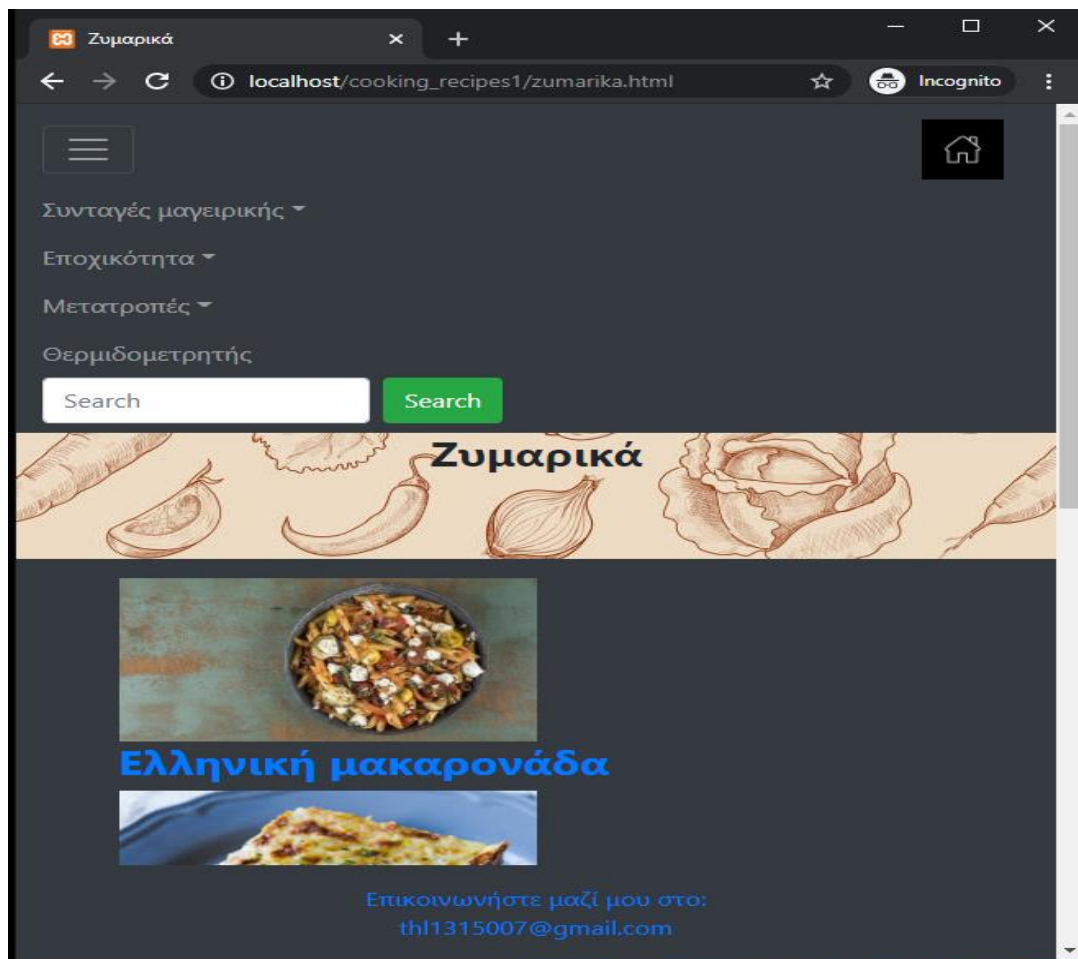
Ζυμαρικά

localhost/cooking_recipes1/zumarika.html

Incognito

Συνταγές μαγειρικής

Εποχικότητα

Μετατροπές

Θερμιδομετρητής

Search

Search

Ζυμαρικά

Ελληνική μακαρονάδα

Επικοινωνήστε μαζί μου στο:
thl1315007@gmail.com